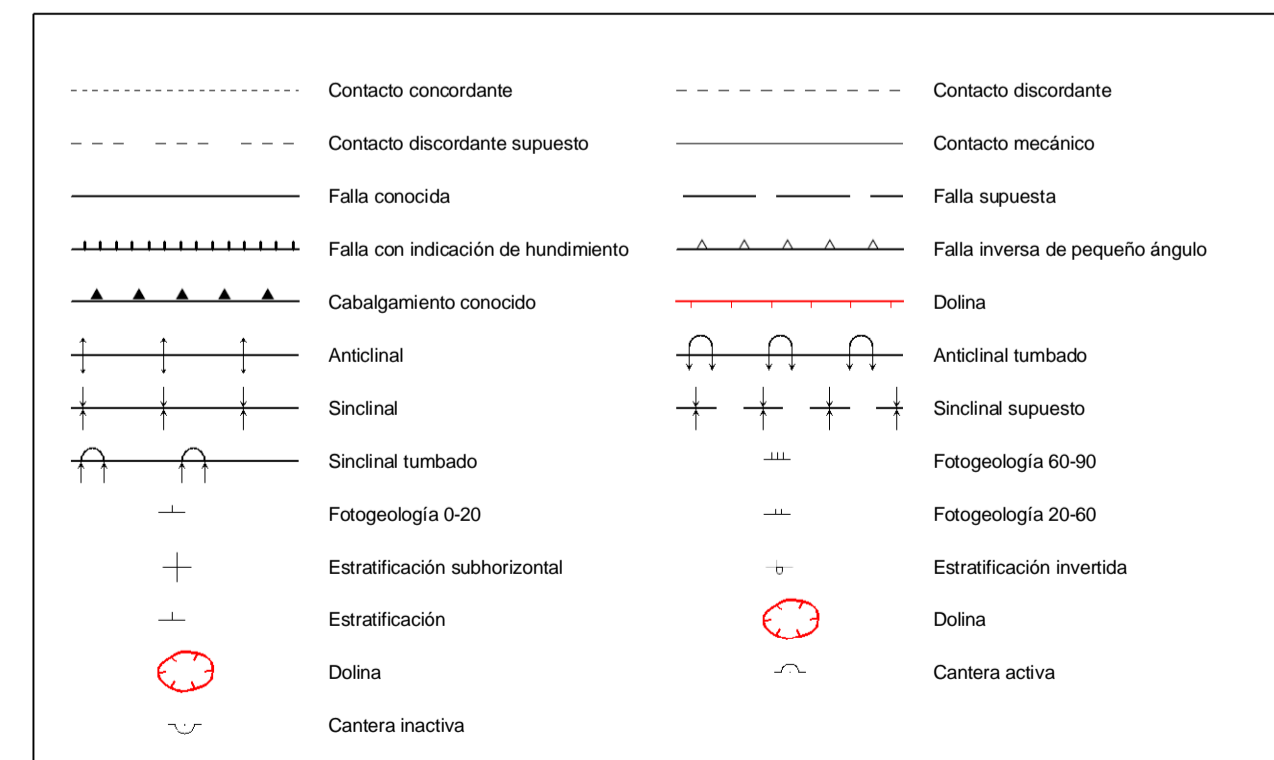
Contacto concordante
Contacto discordante supuesto
Falla conocida
Falla con indicación de hundimiento
Cabalgamiento conocido
Anticlinal
Sinclinal
Sinclinal tumbado
Fotogeología 0-20
Estratificación subhorizontal
Estratificación
Dolina
Cantera inactiva

Contacto discordante
Contacto mecánico
Falla supuesta
Falla inversa de pequeño ángulo
Dolina
Anticlinal tumbado
Sinclinal supuesto
Fotogeología 60-90
Fotogeología 20-60
Estratificación invertida
Dolina
Cantera activa